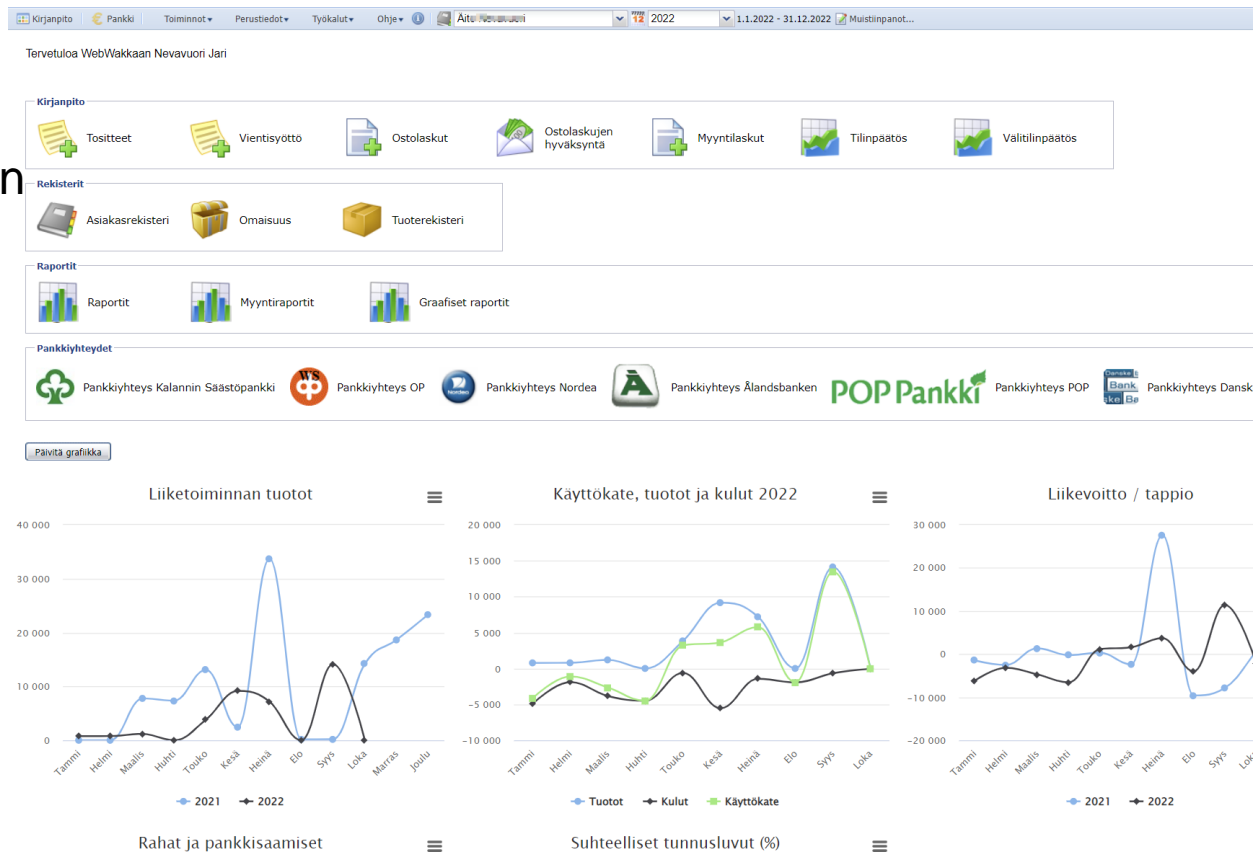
Kirjanpito | Pankki | Toiminnot▾ | Perustiedot▾ | Työkalut▾ | Ohje▾ | Äit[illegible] | 2022 | 1.1.2022 - 31.12.2022 | Muistiinpanot...

Tervetuloa WebWakkaan Nevavuori Jari

n

Kirjanpito
Tositteet
Vientisyöttö
Ostolaskut
Ostolaskujen hyväksyntä
Myyntilaskut
Tilinpäätös
Välitilinpäätös

Rekisterit
Asiakasrekisteri
Omaisuus
Tuoterekisteri

Raportit
Raportit
Myyntiraportit
Graafiset raportit

Pankkiyhteydet
Pankkiyhteys Kalannin Säästöpankki
WS
Pankkiyhteys OP
Nordea
Pankkiyhteys Nordea
Å
Pankkiyhteys Ålandsbanken
POP Pankki
Pankkiyhteys POP
Danske Bank
Pankkiyhteys Dansk

Päivitä grafiikka

Liiketoiminnan tuotot
40 000
30 000
20 000
10 000
0
Tammi Helmi Maalis Huhti Touko Kesä Heinä Elo Syys Loka Marras Joulu
2021 2022

Käyttökate, tuotot ja kulut 2022
20 000
15 000
10 000
5 000
0
-5 000
-10 000
Tammi Helmi Maalis Huhti Touko Kesä Heinä Elo Syys Loka
Tuotot Kulut Käyttökate

Liikevoitto / tappio
30 000
20 000
10 000
0
-10 000
-20 000
Tammi Helmi Maalis Huhti Touko Kesä Heinä Elo Syys Lok
2021 2022

Rahat ja pankkisaamiset

Suhteelliset tunnusluvut (%)